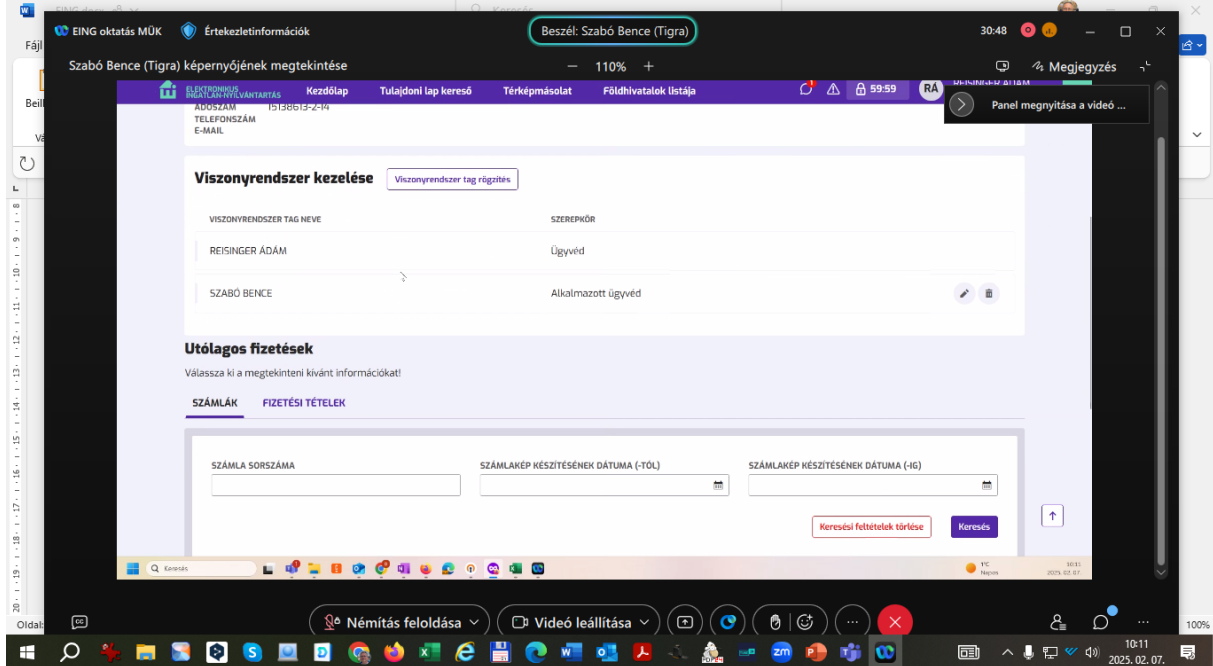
EING oktatás MÜK
Értekezletinformációk
Beszél: Szabó Bence (Tigra)
30:48
Szabó Bence (Tigra) képernyőjének megtekintése
110%
Megjegyzés
Panel megnyitása a videó ...
ELEKTRONIKUS INGATLAN-NYILVÁNTARTÁS
Kezdőlap
Tulajdoni lap kereső
Térképmásolat
Földhivatalok listája
59:59
RÁ
ADÓSZÁM 15138613-2-14
TELEFONSZÁM
E-MAIL

Viszonyrendszer kezelése
Viszonyrendszer tag rögzítés

| VISZONYRENDSZER TAG NEVE | SZEREPKÖR |
|---|---|
| REISINGER ÁDÁM | Ügyvéd |
| SZABÓ BENCE | Alkalmazott ügyvéd |

Utólagos fizetések
Válassza ki a megtekinteni kívánt információkat!
SZÁMLÁK
FIZETÉSI TÉTELEK

SZÁMLA SORSZÁMA
SZÁMLAKÉP KÉSZÍTÉSÉNEK DÁTUMA (-TÓL)
SZÁMLAKÉP KÉSZÍTÉSÉNEK DÁTUMA (-IG)
Keresési feltételek törlése
Keresés

Keresés
Némítás feloldása
Videó leállítása
Fájl
Beill
Oldal
100%
10:11
2025. 02. 07.